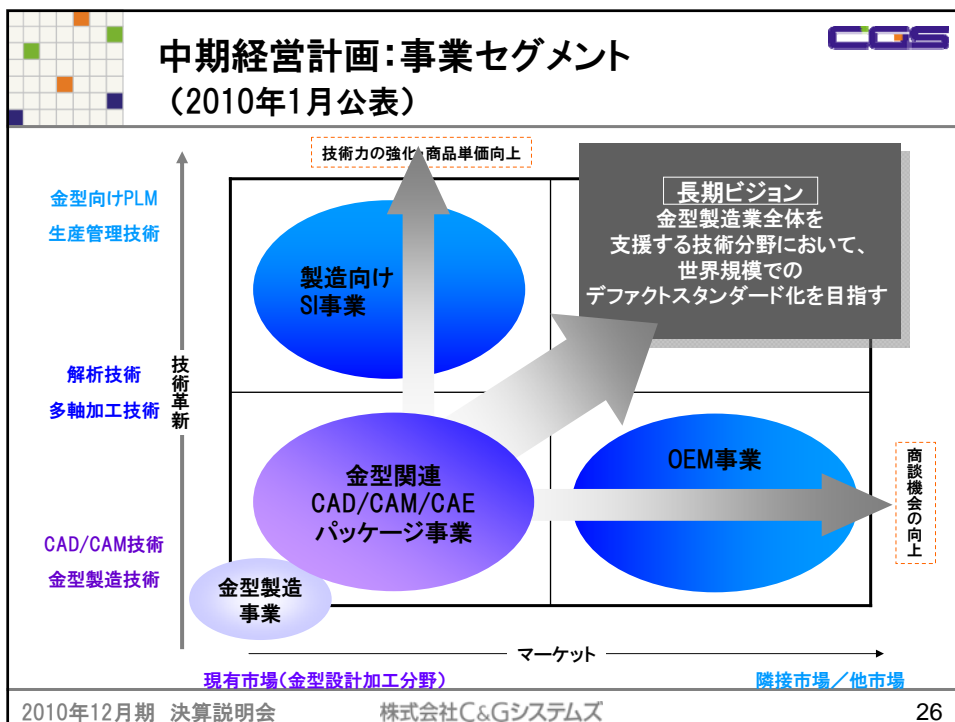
中期経営計画：事業セグメント
（2010年1月公表）

CGS

技術力の強化・商品単価向上

長期ビジョン
金型製造業全体を
支援する技術分野において、
世界規模での
デファクトスタンダード化を目指す

金型向けPLM
生産管理技術

解析技術
多軸加工技術

CAD/CAM技術
金型製造技術

技術革新

製造向け
SI事業

金型関連
CAD/CAM/CAE
パッケージ事業

OEM事業

商談機会の向上

金型製造
事業

マーケット

現有市場（金型設計加工分野）

隣接市場／他市場

2010年12月期 決算説明会

株式会社C&Gシステムズ

26